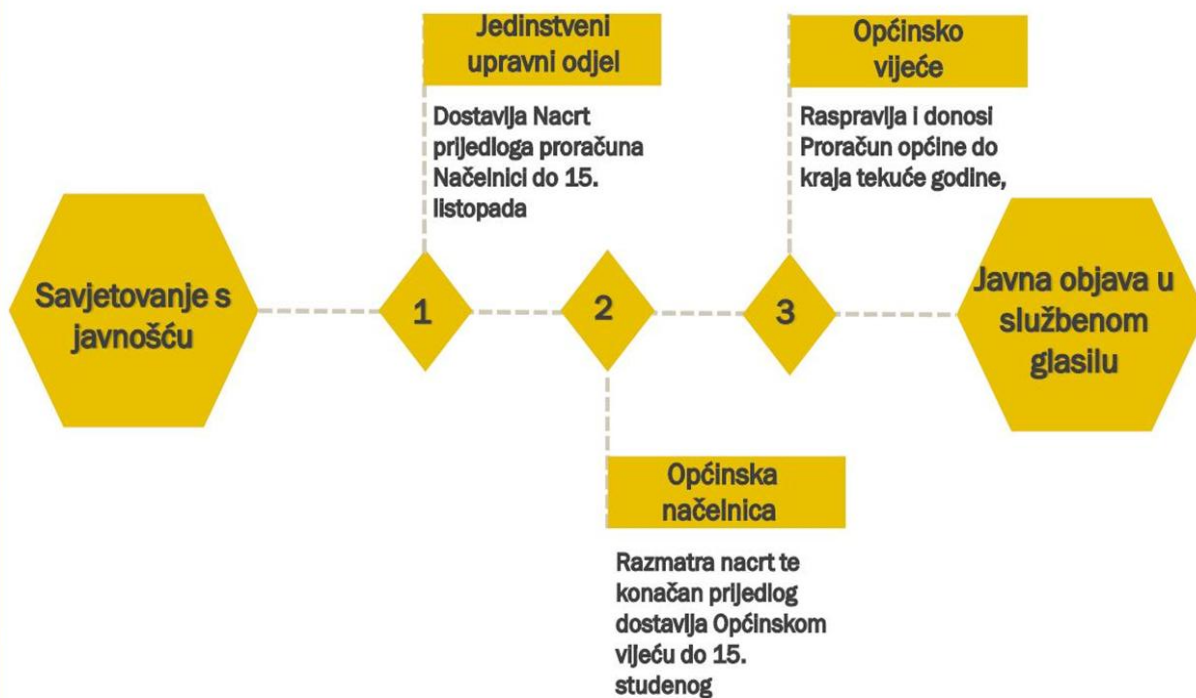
Jedinstveni upravni odjel

Dostavlja Nacrt prijedloga proračuna Načelnici do 15. listopada

Općinsko vijeće

Raspravlja i donosi Proračun općine do kraja tekuće godine,

Savjetovanje s javnošću

1

2

3

Javna objava u službenom glasilu

Općinska načelnica

Razmatra nacrt te konačan prijedlog dostavlja Općinskom vijeću do 15. studenog